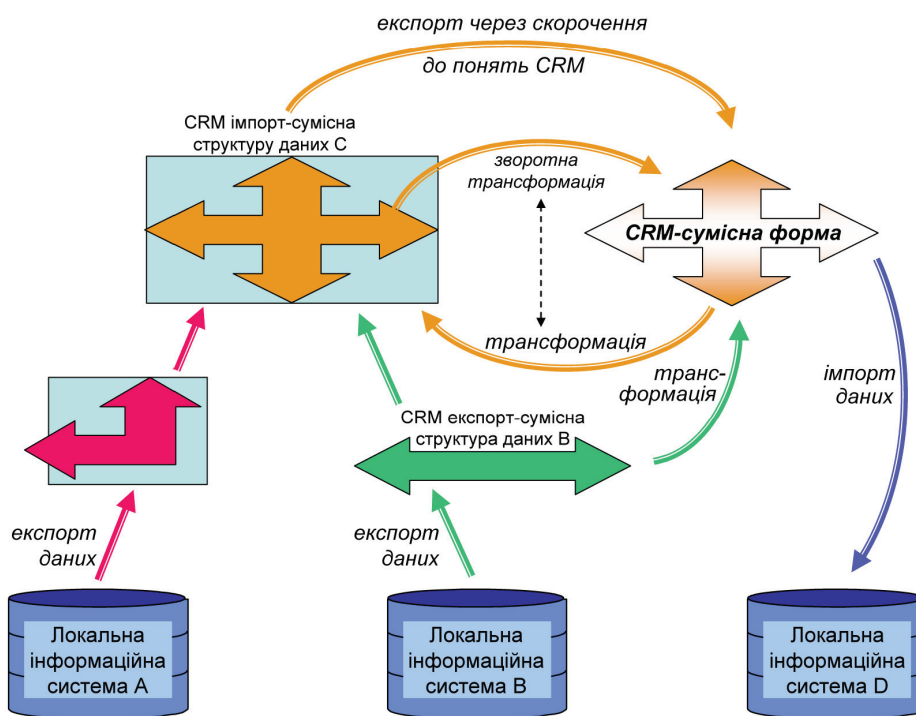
експорт через скорочення

до понять CRM

CRM імпорт-сумісна структуру даних C

зворотна трансформація

CRM-сумісна форма

трансформація

транс-формація

імпорт даних

CRM експорт-сумісна структура даних B

експорт даних

експорт даних

Локальна інформаційна система A

Локальна інформаційна система B

Локальна інформаційна система D